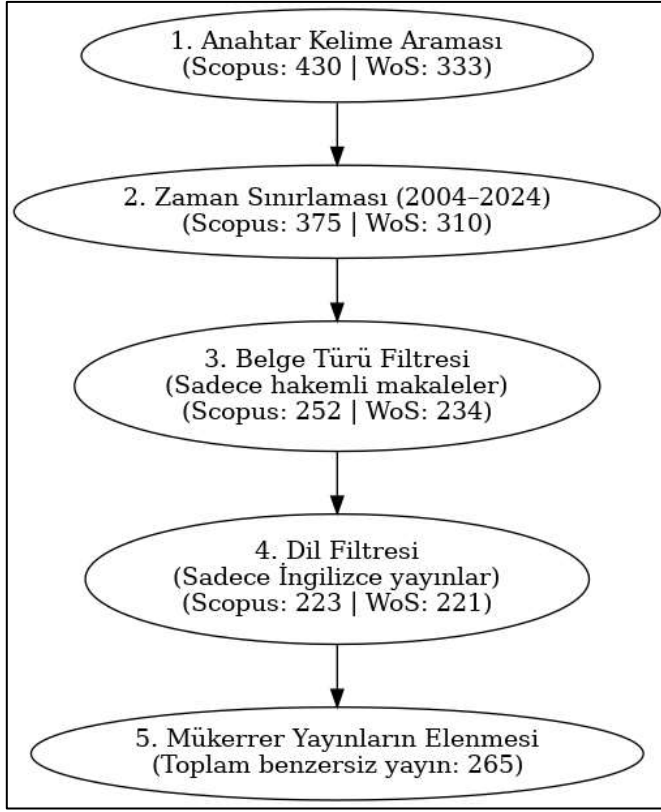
1. Anahtar Kelime Araması
(Scopus: 430 | WoS: 333)

2. Zaman Sınırlaması (2004–2024)
(Scopus: 375 | WoS: 310)

3. Belge Türü Filtresi
(Sadece hakemli makaleler)
(Scopus: 252 | WoS: 234)

4. Dil Filtresi
(Sadece İngilizce yayınlar)
(Scopus: 223 | WoS: 221)

5. Mükerrer Yayınların Elenmesi
(Toplam benzersiz yayın: 265)